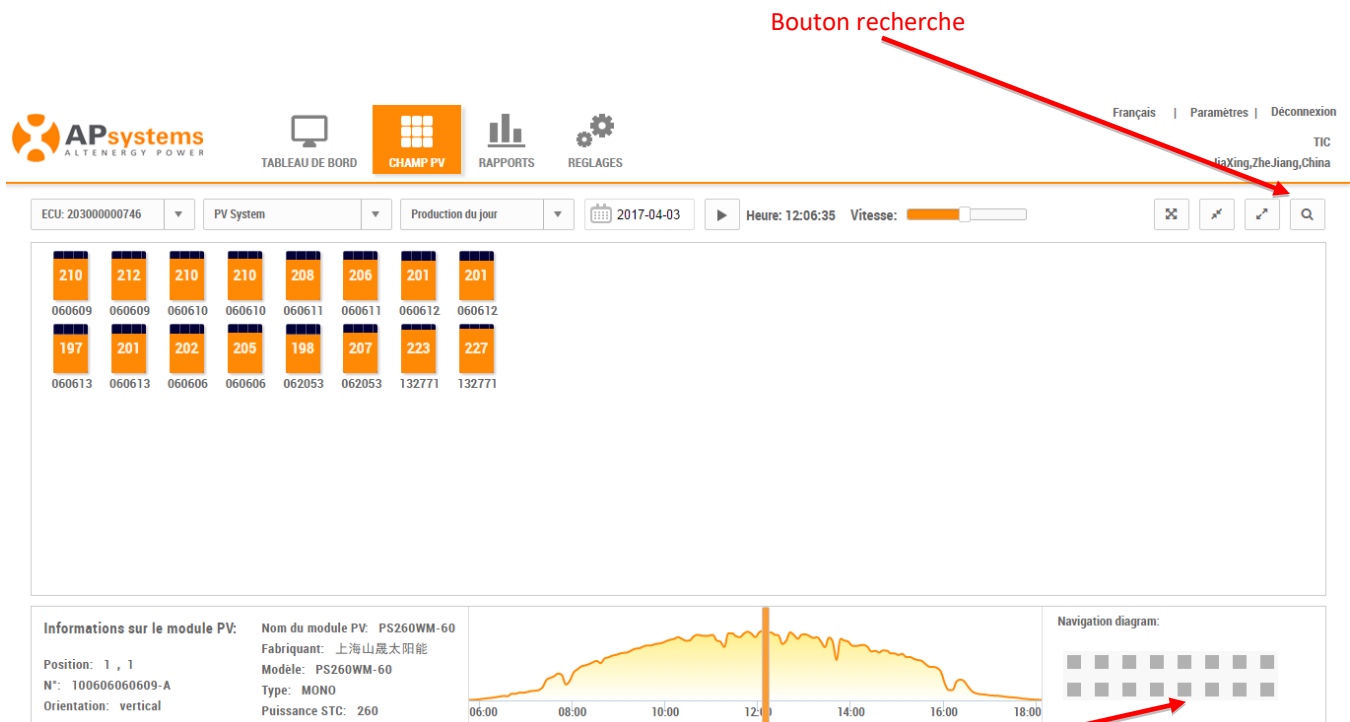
Bouton recherche

APsystems
ALTENERGY POWER

TABLEAU DE BORD | CHAMP PV | RAPPORTS | REGLAGES

Français | Paramètres | Déconnexion

TIC

JiaXing,ZheJiang,China

ECU: 203000000746 | PV System | Production du jour | 2017-04-03 | Heure: 12:06:35 | Vitesse:

| 210 | 212 | 210 | 210 | 208 | 206 | 201 | 201 |
|---|---|---|---|---|---|---|---|
| 060609 | 060609 | 060610 | 060610 | 060611 | 060611 | 060612 | 060612 |
| 197 | 201 | 202 | 205 | 198 | 207 | 223 | 227 |
| 060613 | 060613 | 060606 | 060606 | 062053 | 062053 | 132771 | 132771 |

Informations sur le module PV:

Position: 1 , 1
N°: 100606060609-A
Orientation: vertical

Nom du module PV: PS260WM-60
Fabriquant: 上海山晟太阳能
Modèle: PS260WM-60
Type: MONO
Puissance STC: 260

06:00 08:00 10:00 12:00 14:00 16:00 18:00

Navigation diagram: